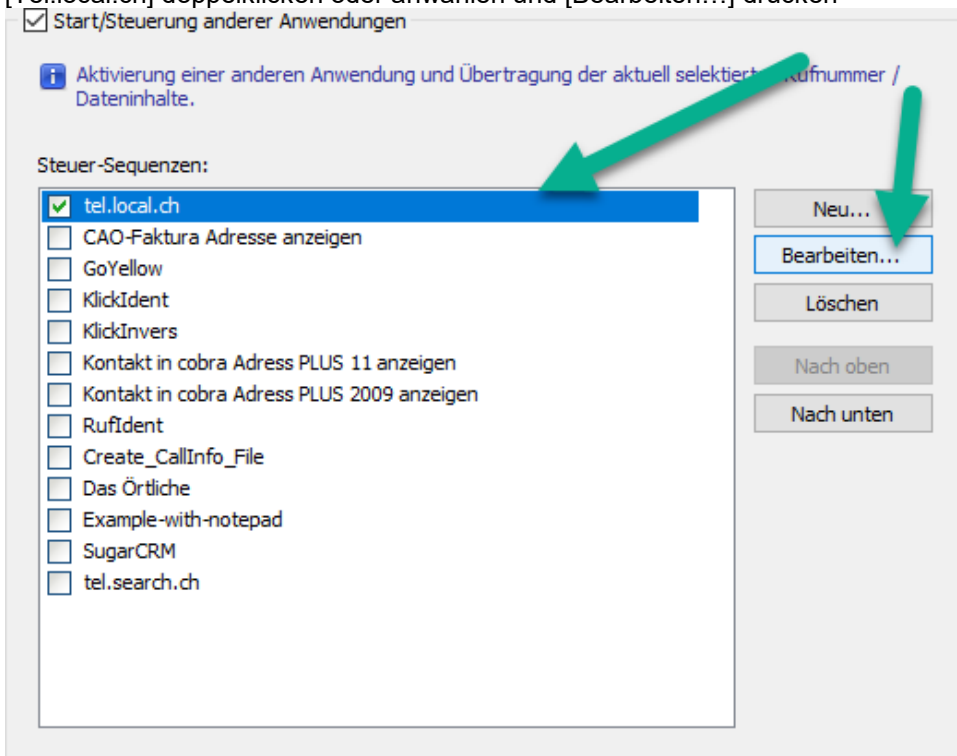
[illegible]

Start/Steuerung anderer Anwendungen

Aktivierung einer anderen Anwendung und Übertragung der aktuell selektiert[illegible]ufnummer / Dateninhalte.

Steuer-Sequenzen:

tel.local.ch
CAO-Faktura Adresse anzeigen
GoYellow
KlickIdent
KlickInvers
Kontakt in cobra Adress PLUS 11 anzeigen
Kontakt in cobra Adress PLUS 2009 anzeigen
RufIdent
Create_CallInfo_File
Das Örtliche
Example-with-notepad
SugarCRM
tel.search.ch

Neu...
Bearbeiten...
Löschen
Nach oben
Nach unten